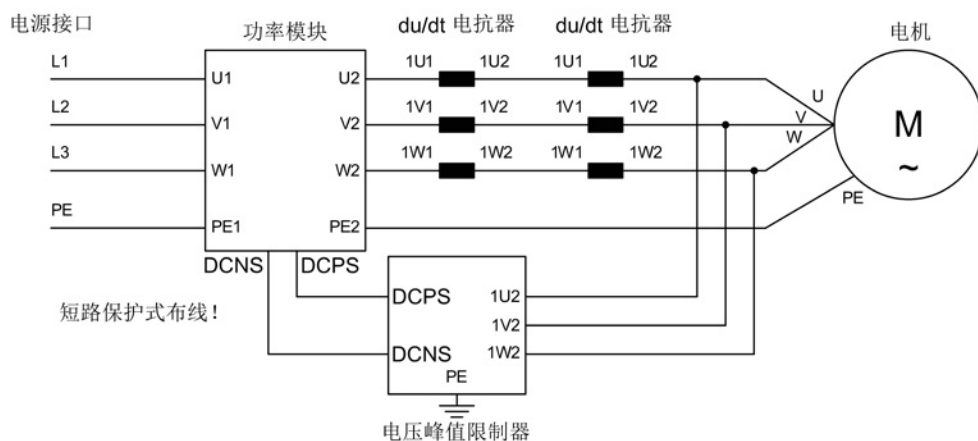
电源接口

功率模块

du/dt 电抗器

du/dt 电抗器

电机

L1
L2
L3
PE

U1
V1
W1
PE1

U2
V2
W2
PE2

DCNS
DCPS

1U1 1U2
1V1 1V2
1W1 1W2

1U1 1U2
1V1 1V2
1W1 1W2

U
V
W
PE

M
~

短路保护式布线!

DCPS
DCNS
PE
1U2
1V2
1W2

电压峰值限制器